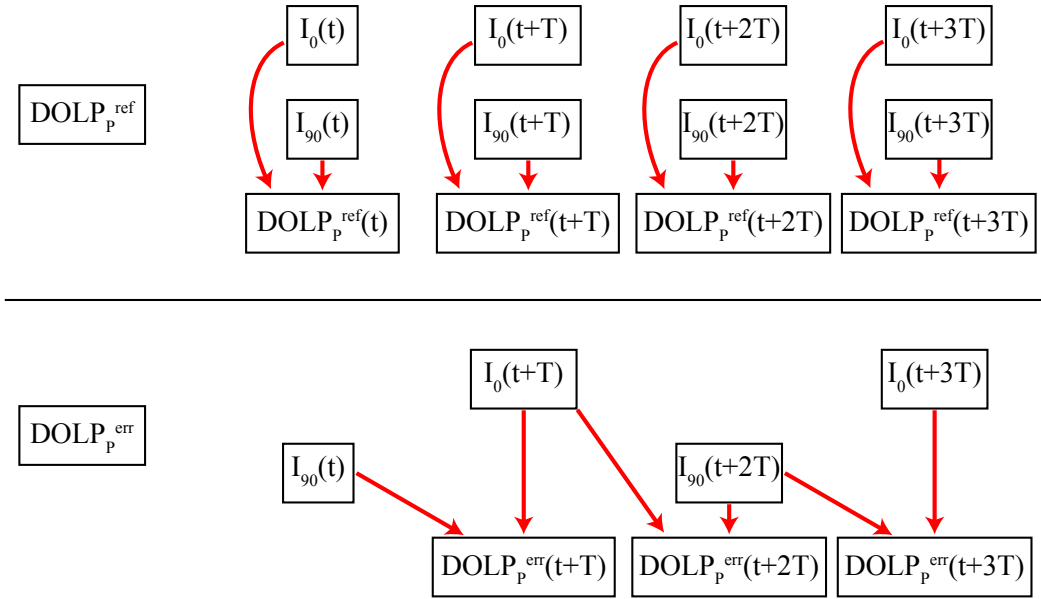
$DOLP_P^{ref}$

$I_0(t)$

$I_{90}(t)$

$DOLP_P^{ref}(t)$

$I_0(t+T)$

$I_{90}(t+T)$

$DOLP_P^{ref}(t+T)$

$I_0(t+2T)$

$I_{90}(t+2T)$

$DOLP_P^{ref}(t+2T)$

$I_0(t+3T)$

$I_{90}(t+3T)$

$DOLP_P^{ref}(t+3T)$

$DOLP_P^{err}$

$I_0(t+T)$

$I_0(t+3T)$

$I_{90}(t)$

$I_{90}(t+2T)$

$DOLP_P^{err}(t+T)$

$DOLP_P^{err}(t+2T)$

$DOLP_P^{err}(t+3T)$